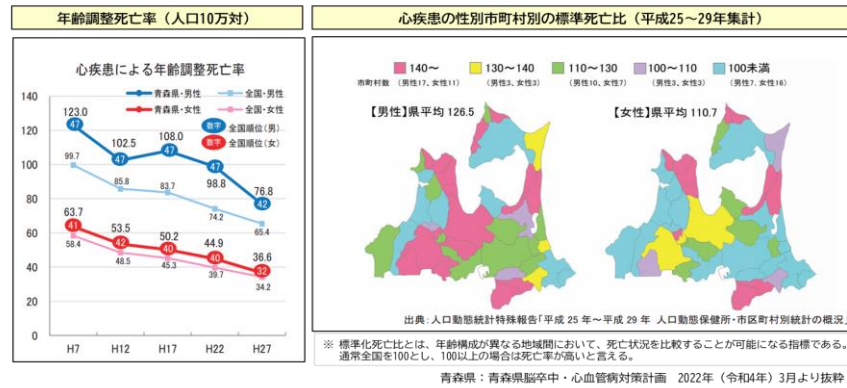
年齢調整死亡率（人口10万対）

心疾患による年齢調整死亡率

青森県・男性
全国・男性
青森県・女性
全国・女性
数字 全国順位（男）
数字 全国順位（女）

| | H7 | H12 | H17 | H22 | H27 |
|---|---|---|---|---|---|
| 青森県・男性 | 123.0 | 102.5 | 108.0 | 98.8 | 76.8 |
| 全国順位（男） | 47 | 47 | 47 | 47 | 42 |
| 全国・男性 | 99.7 | 85.8 | 83.7 | 74.2 | 65.4 |
| 青森県・女性 | 63.7 | 53.5 | 50.2 | 44.9 | 36.6 |
| 全国順位（女） | 41 | 42 | 40 | 40 | 32 |
| 全国・女性 | 58.4 | 48.5 | 45.3 | 39.7 | 34.2 |

140
120
100
80
60
40
20
0

心疾患の性別市町村別の標準死亡比（平成25～29年集計）

140～ 市町村数（男性17、女性11）
130～140（男性3、女性3）
110～130（男性10、女性7）
100～110（男性3、女性3）
100未満（男性7、女性16）

【男性】県平均 126.5
【女性】県平均 110.7

出典：人口動態統計特殊報告「平成 25 年～平成 29 年 人口動態保健所・市区町村別統計の概況」

※ 標準化死亡比とは、年齢構成が異なる地域間において、死亡状況を比較することが可能になる指標である。通常全国を100とし、100以上の場合は死亡率が高いと言える。

青森県：青森県脳卒中・心血管病対策計画 2022年（令和4年）3月より抜粋